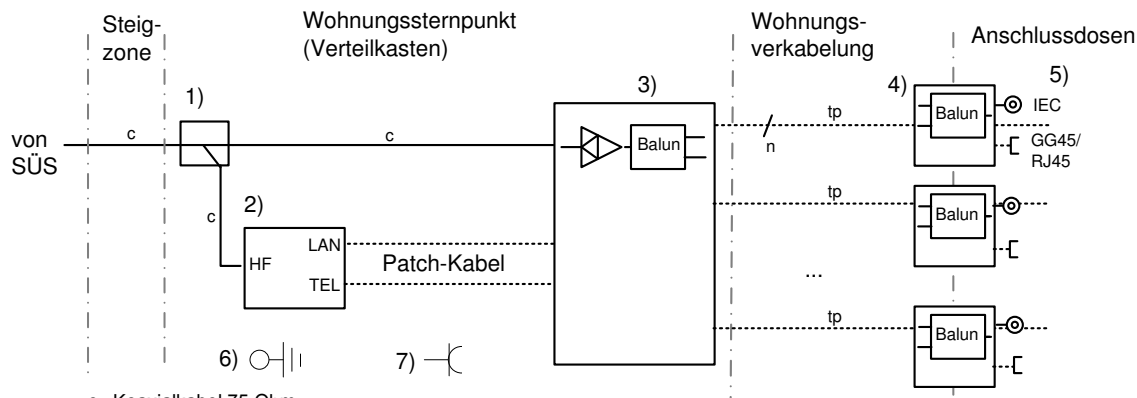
Steigzone

Wohnungssternpunkt
(Verteilkasten)

Wohnungsverkabelung

Anschlussdosen

1)

3)

4)

5)

von
SÜS

c

c

Balun

tp

n

Balun

IEC

GG45/
RJ45

c

2)

tp

Balun

LAN

HF

Patch-Kabel

TEL

...

tp

Balun

6)

7)

c Koaxialkabel 75 Ohm